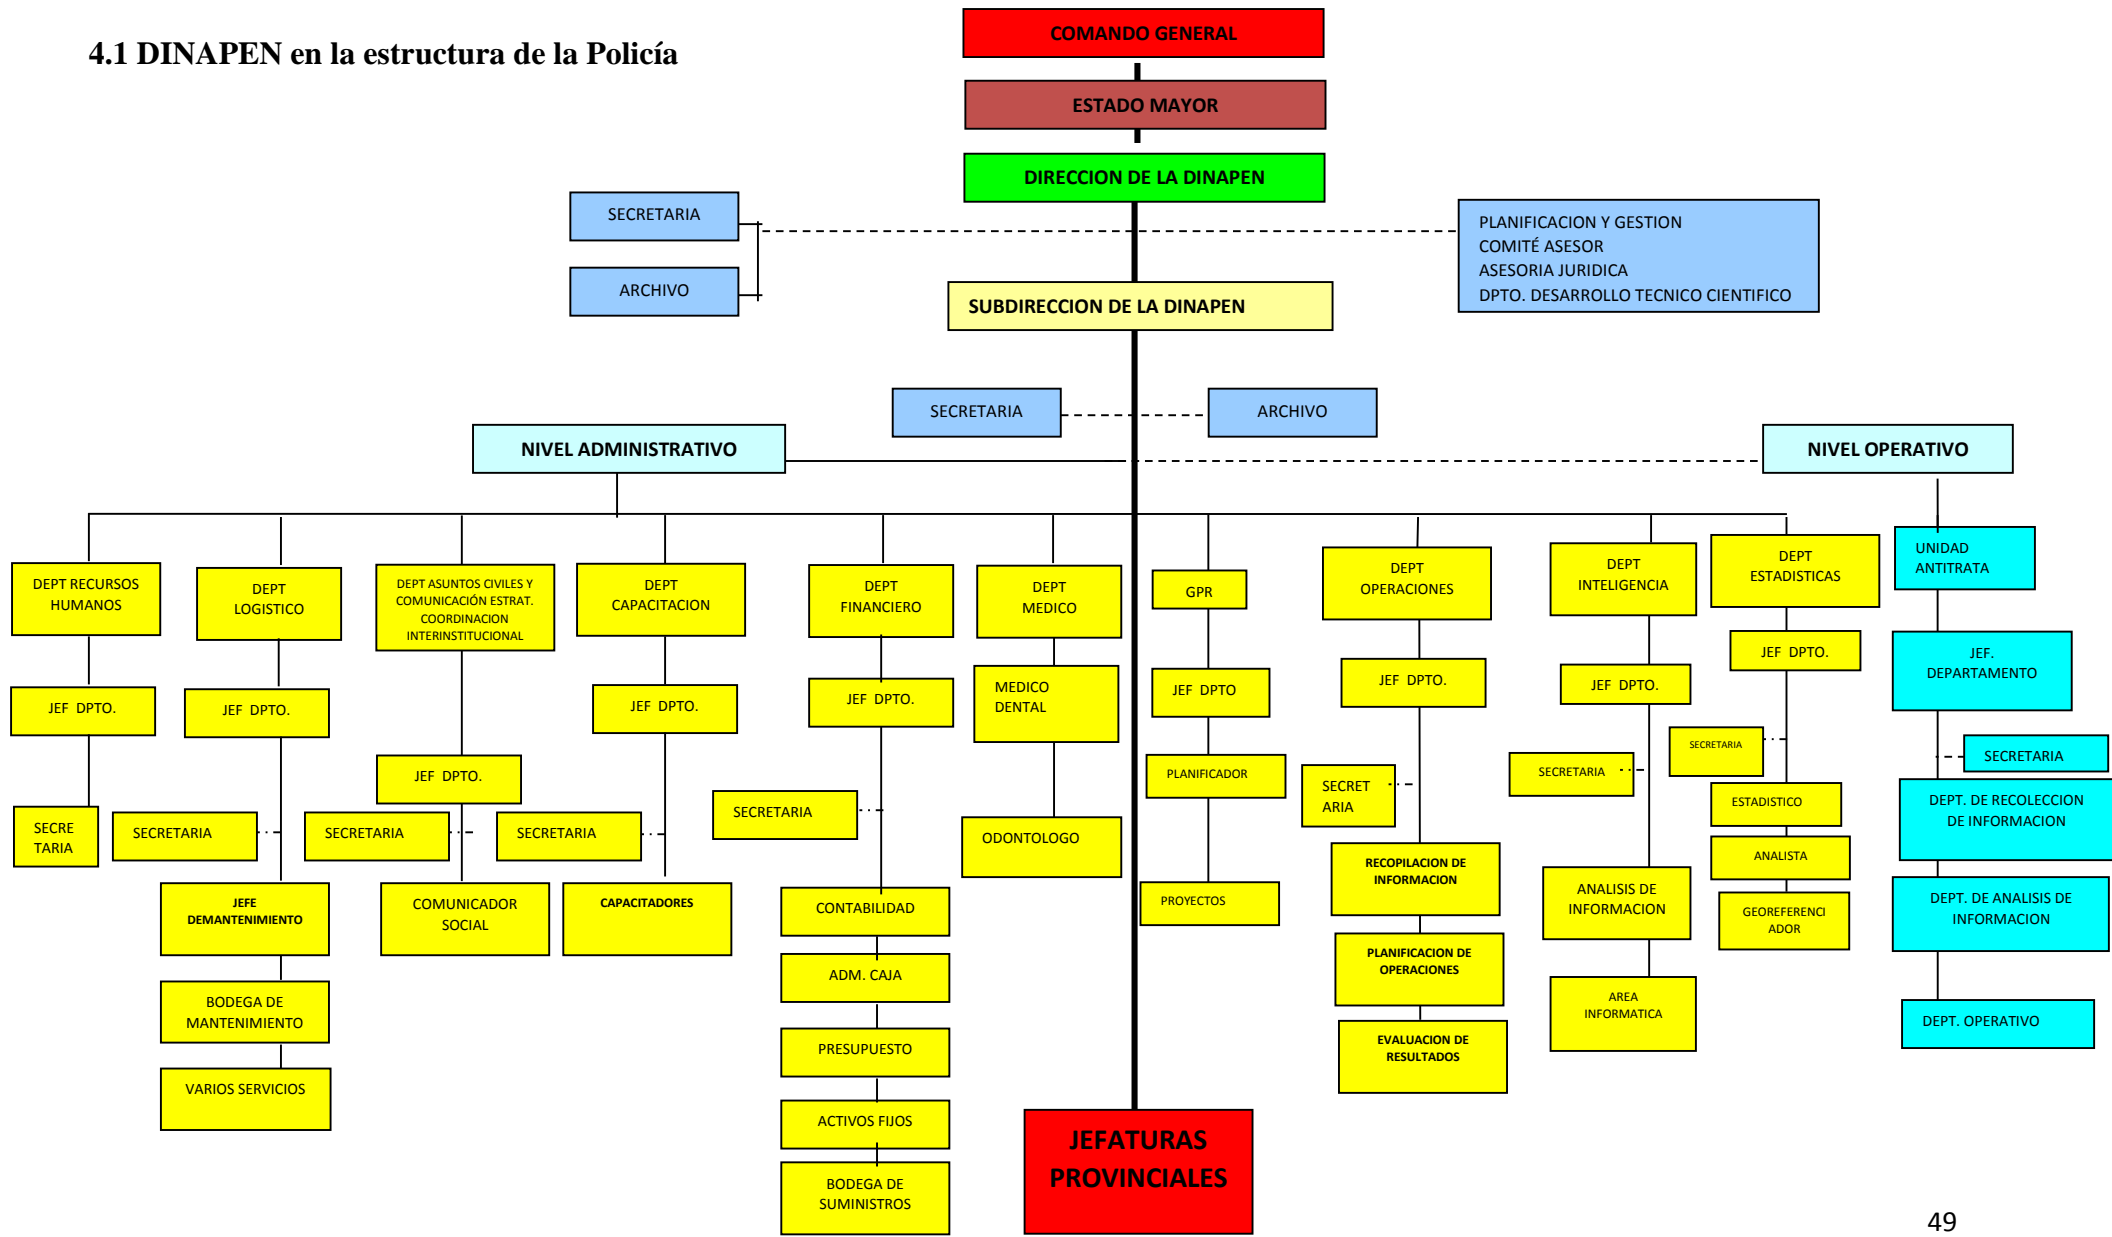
4.1 DINAPEN en la estructura de la Policía

COMANDO GENERAL

ESTADO MAYOR

DIRECCION DE LA DINAPEN

SECRETARIA

ARCHIVO

PLANIFICACION Y GESTION
COMITÉ ASESOR
ASESORIA JURIDICA
DPTO. DESARROLLO TECNICO CIENTIFICO

SUBDIRECCION DE LA DINAPEN

SECRETARIA

ARCHIVO

NIVEL ADMINISTRATIVO

NIVEL OPERATIVO

DEPT RECURSOS HUMANOS

JEF DPTO.

SECRE TARIA

DEPT LOGISTICO

JEF DPTO.

SECRETARIA

JEFE DEMANTENIMIENTO

BODEGA DE MANTENIMIENTO

VARIOS SERVICIOS

DEPT ASUNTOS CIVILES Y COMUNICACIÓN ESTRAT. COORDINACION INTERINSTITUCIONAL

JEF DPTO.

SECRETARIA

COMUNICADOR SOCIAL

DEPT CAPACITACION

JEF DPTO.

SECRETARIA

CAPACITADORES

DEPT FINANCIERO

JEF DPTO.

SECRETARIA

CONTABILIDAD

ADM. CAJA

PRESUPUESTO

ACTIVOS FIJOS

BODEGA DE SUMINISTROS

DEPT MEDICO

MEDICO DENTAL

ODONTOLOGO

JEFATURAS PROVINCIALES

GPR

JEF DPTO

PLANIFICADOR

PROYECTOS

DEPT OPERACIONES

JEF DPTO.

SECRET ARIA

RECOPILACION DE INFORMACION

PLANIFICACION DE OPERACIONES

EVALUACION DE RESULTADOS

DEPT INTELIGENCIA

JEF DPTO.

SECRETARIA

ANALISIS DE INFORMACION

AREA INFORMATICA

DEPT ESTADISTICAS

JEF DPTO.

SECRETARIA

ESTADISTICO

ANALISTA

GEOREFERENCI ADOR

UNIDAD ANTITRATA

JEF. DEPARTAMENTO

SECRETARIA

DEPT. DE RECOLECCION DE INFORMACION

DEPT. DE ANALISIS DE INFORMACION

DEPT. OPERATIVO

49